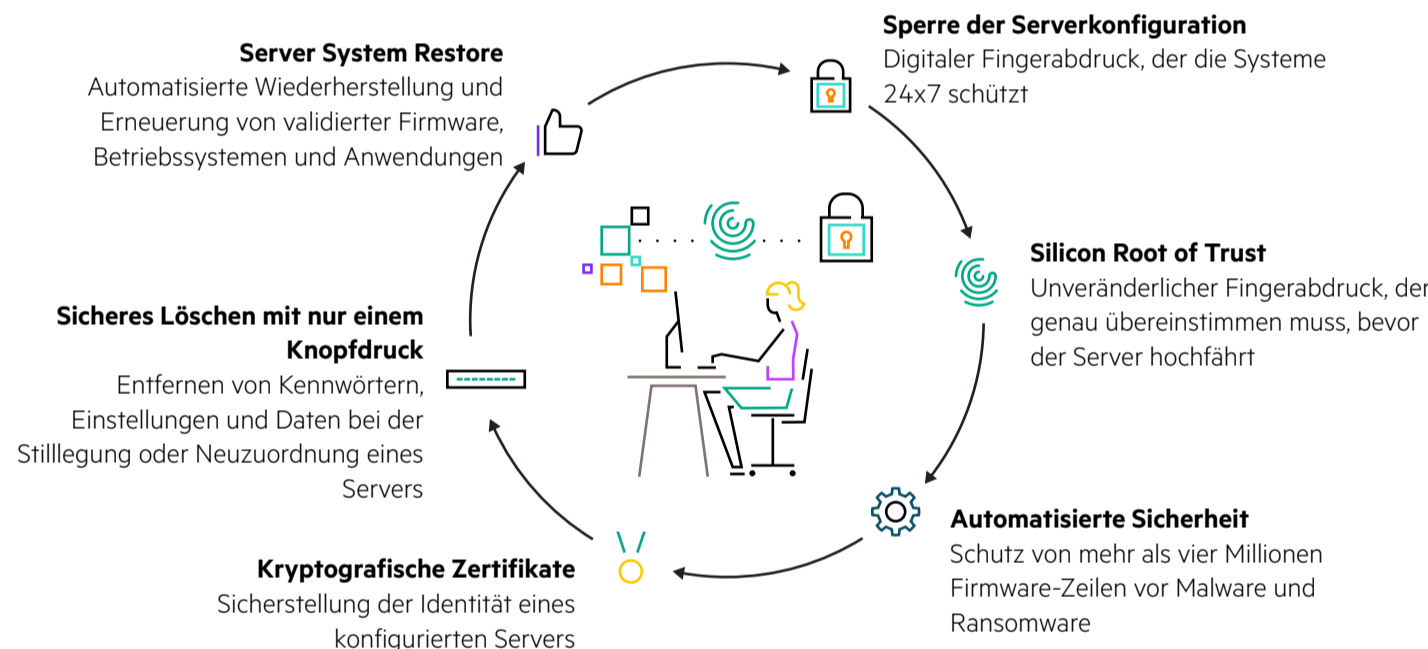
Server System Restore
Automatisierte Wiederherstellung und Erneuerung von validierter Firmware, Betriebssystemen und Anwendungen

Sperre der Serverkonfiguration
Digitaler Fingerabdruck, der die Systeme 24x7 schützt

Silicon Root of Trust
Unveränderlicher Fingerabdruck, der genau übereinstimmen muss, bevor der Server hochfährt

Automatisierte Sicherheit
Schutz von mehr als vier Millionen Firmware-Zeilen vor Malware und Ransomware

Kryptografische Zertifikate
Sicherstellung der Identität eines konfigurierten Servers

Sicheres Löschen mit nur einem Knopfdruck
Entfernen von Kennwörtern, Einstellungen und Daten bei der Stilllegung oder Neuzuordnung eines Servers